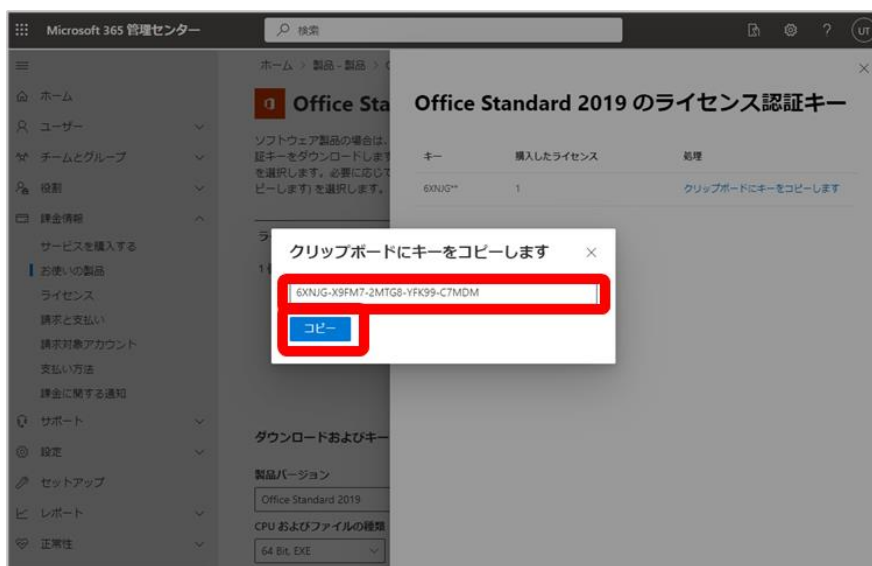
Microsoft 365 管理センター

検索

UT

ホーム
ユーザー
チームとグループ
役割
課金情報
サービスを購入する
お使いの製品
ライセンス
請求と支払い
請求対象アカウント
支払い方法
課金に関する通知
サポート
設定
セットアップ
レポート
正常性

ホーム > 製品 - 製品 > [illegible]

Office Sta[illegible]

ソフトウェア製品の場合は、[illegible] 証キーをダウンロードします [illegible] を選択します。必要に応じて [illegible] ピーします」を選択します。

ダウンロードおよびキー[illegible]

製品バージョン
Office Standard 2019

CPU およびファイルの種類
64 Bit, EXE

Office Standard 2019 のライセンス認証キー

| キー | 購入したライセンス | 処理 |
|---|---|---|
| 6XNJG** | 1 | クリップボードにキーをコピーします |

クリップボードにキーをコピーします

6XNJG-X9FM7-2MTG8-YFK99-C7MDM

コピー